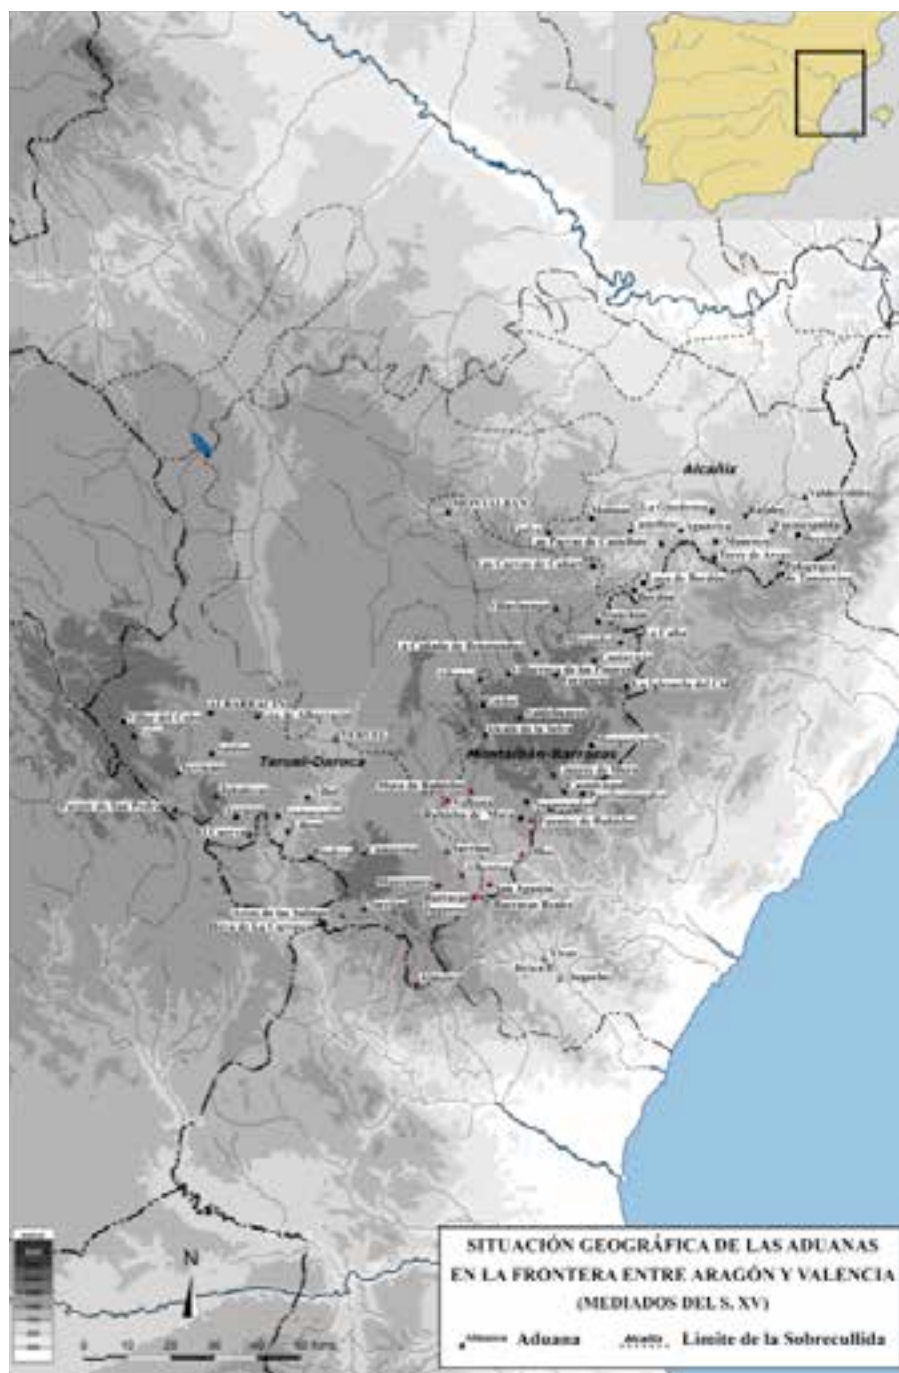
Alcañiz

Teruel-Daroca

Montalbán-Barrachina

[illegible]

N

0 10 20 30 40 50 Kms

SITUACIÓN GEOGRÁFICA DE LAS ADUANAS EN LA FRONTERA ENTRE ARAGÓN Y VALENCIA (MEDIADOS DEL S. XV)

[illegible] Aduana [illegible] Límite de la Sobrecullida